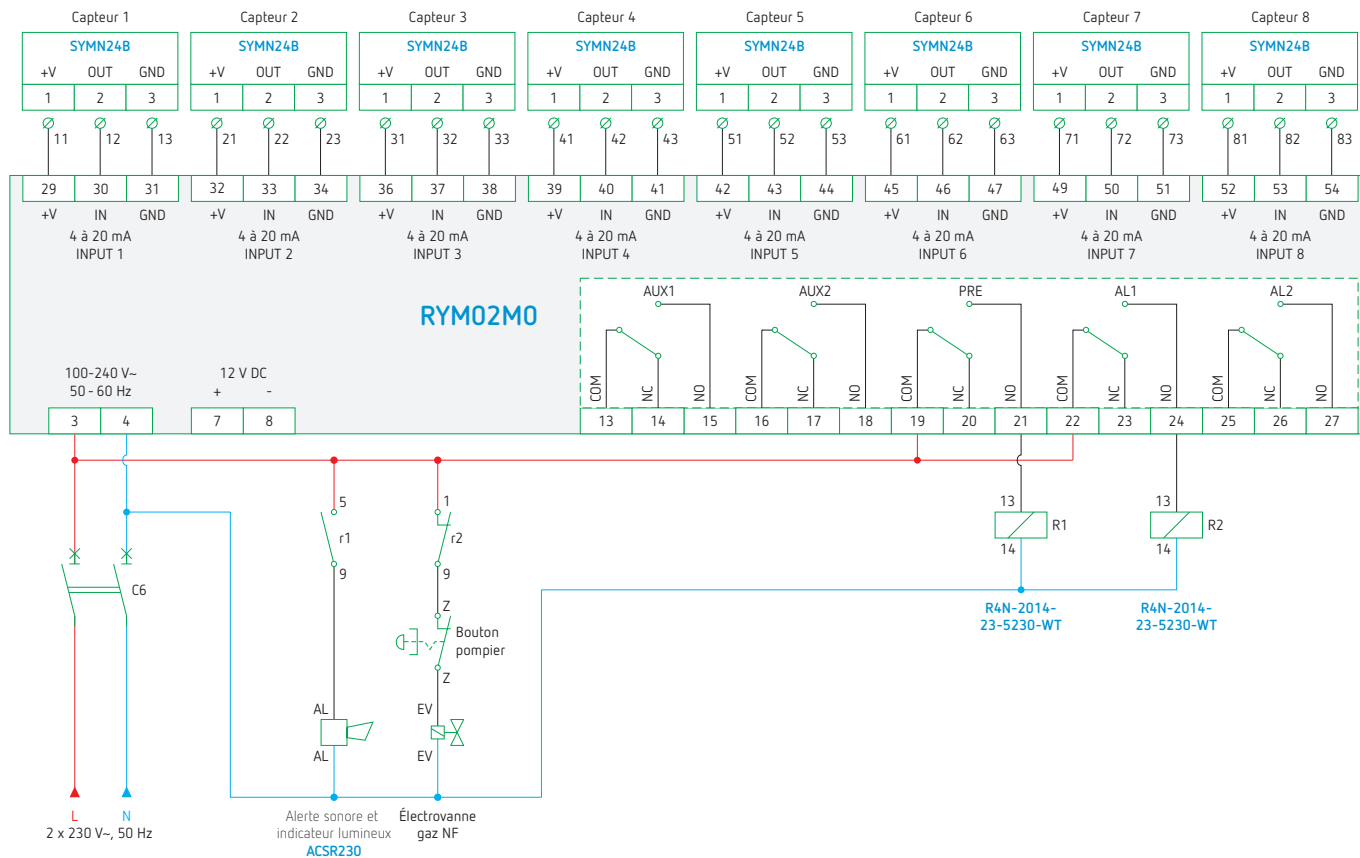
Capteur 1
SYMN24B
+V OUT GND
1 2 3
11 12 13
29 30 31
+V IN GND
4 à 20 mA
INPUT 1

Capteur 2
SYMN24B
+V OUT GND
1 2 3
21 22 23
32 33 34
+V IN GND
4 à 20 mA
INPUT 2

Capteur 3
SYMN24B
+V OUT GND
1 2 3
31 32 33
36 37 38
+V IN GND
4 à 20 mA
INPUT 3

Capteur 4
SYMN24B
+V OUT GND
1 2 3
41 42 43
39 40 41
+V IN GND
4 à 20 mA
INPUT 4

Capteur 5
SYMN24B
+V OUT GND
1 2 3
51 52 53
42 43 44
+V IN GND
4 à 20 mA
INPUT 5

Capteur 6
SYMN24B
+V OUT GND
1 2 3
61 62 63
45 46 47
+V IN GND
4 à 20 mA
INPUT 6

Capteur 7
SYMN24B
+V OUT GND
1 2 3
71 72 73
49 50 51
+V IN GND
4 à 20 mA
INPUT 7

Capteur 8
SYMN24B
+V OUT GND
1 2 3
81 82 83
52 53 54
+V IN GND
4 à 20 mA
INPUT 8

RYM02M0

AUX1 AUX2 PRE AL1 AL2
COM NC NO COM NC NO COM NC NO COM NC NO COM NC NO
13 14 15 16 17 18 19 20 21 22 23 24 25 26 27

100-240 V~
50 - 60 Hz
3 4

12 V DC
+ -
7 8

C6

5
r1
9

1
r2
9
Z
Bouton pompier
Z

AL
AL

EV
EV

13
R1
14
R4N-2014-23-5230-WT

13
R2
14
R4N-2014-23-5230-WT

L
N
2 x 230 V~, 50 Hz

Alerte sonore et indicateur lumineux
ACSR230

Électrovanne gaz NF